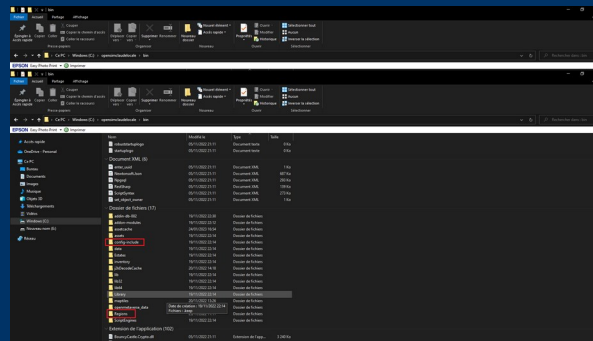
Fichier Accueil Partage Affichage

Épingler à Accès rapide Copier Coller Couper Copier le chemin d'accès Coller le raccourci Presse-papiers Déplacer vers Copier vers Supprimer Renommer Organiser Nouveau dossier Nouvel élément Accès rapide Nouveau Propriétés Ouvrir Modifier Historique Ouvrir Sélectionner tout Aucun Inverser la sélection Sélectionner

Ce PC > Windows (C:) > openemu/audeloude > bin

EPSON Easy Photo Print Imprimer

Fichier Accueil Partage Affichage

Épingler à Accès rapide Copier Coller Couper Copier le chemin d'accès Coller le raccourci Presse-papiers Déplacer vers Copier vers Supprimer Renommer Organiser Nouveau dossier Nouvel élément Accès rapide Nouveau Propriétés Ouvrir Modifier Historique Ouvrir Sélectionner tout Aucun Inverser la sélection Sélectionner

Ce PC > Windows (C:) > openemu/audeloude > bin

EPSON Easy Photo Print Imprimer

Accès rapide
OneDrive - Personal
Ce PC
Bureau
Documents
Images
Musique
Objets 3D
Téléchargements
Vidéos
Windows (C:)
Nouveau nom (G:)
Réseau

| Nom | Modifié le | Type | Taille |
|---|---|---|---|
| robustoldsettings | 05/11/2022 23:11 | Document texte | 1 Ko |
| startupsign | 05/11/2022 23:11 | Document texte | 1 Ko |
| Document XML (8) | | | |
| amlui_uaid | 05/11/2022 23:11 | Document XML | 1 Ko |
| Nwebmodfi.bon | 05/11/2022 23:11 | Document XML | 887 Ko |
| Natpad | 05/11/2022 23:11 | Document XML | 200 Ko |
| Rootkeys | 05/11/2022 23:11 | Document XML | 109 Ko |
| ScriptSyntax | 05/11/2022 23:11 | Document XML | 272 Ko |
| vdt_import_name | 05/11/2022 23:11 | Document XML | 1 Ko |
| Dossier de fichiers (17) | | | |
| addin-db-002 | 19/11/2022 22:30 | Dossier de fichiers | |
| addin-modules | 19/11/2022 22:12 | Dossier de fichiers | |
| assetcache | 24/05/2022 16:04 | Dossier de fichiers | |
| assets | 19/11/2022 22:14 | Dossier de fichiers | |
| config-include | 19/11/2022 22:14 | Dossier de fichiers | |
| data | 19/11/2022 22:14 | Dossier de fichiers | |
| Editdoc | 19/11/2022 22:14 | Dossier de fichiers | |
| inventory | 19/11/2022 22:14 | Dossier de fichiers | |
| j2kDecodeCache | 20/11/2022 14:18 | Dossier de fichiers | |
| lib | 19/11/2022 22:14 | Dossier de fichiers | |
| lib32 | 19/11/2022 22:14 | Dossier de fichiers | |
| lib64 | 19/11/2022 22:14 | Dossier de fichiers | |
| Library | 19/11/2022 22:14 | Dossier de fichiers | |
| msgfiles | 20/11/2022 12:28 | Dossier de fichiers | |
| opensimulator_data | 19/11/2022 22:14 | Dossier de fichiers | |
| Regions | 19/11/2022 22:14 | Dossier de fichiers | |
| ScriptEngines | 19/11/2022 22:14 | Dossier de fichiers | |
| Extension de l'application (102) | | | |
| BouncyCastle.Crypto.dll | 05/11/2022 23:11 | Extension de l'app... | 2 245 Ko |

Date de création : 19/11/2022 22:14
Fichiers : Jeep